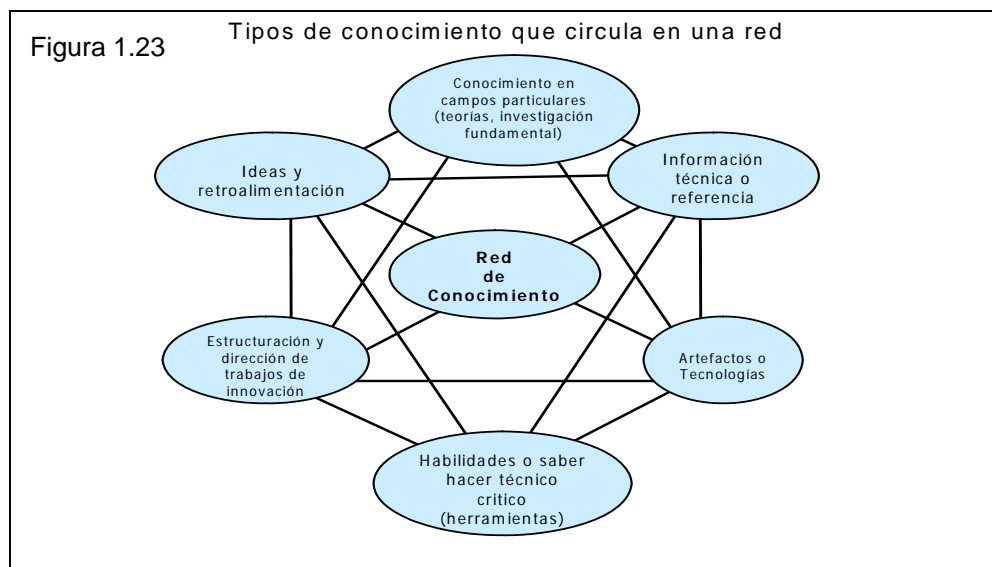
Figura 1.23

Tipos de conocimiento que circula en una red

Conocimiento en campos particulares (teorías, investigación fundamental)

Ideas y retroalimentación

Información técnica o referencia

Red de Conocimiento

Estructuración y dirección de trabajos de innovación

Artefactos o Tecnologías

Habilidades o saber hacer técnico critico (herramientas)